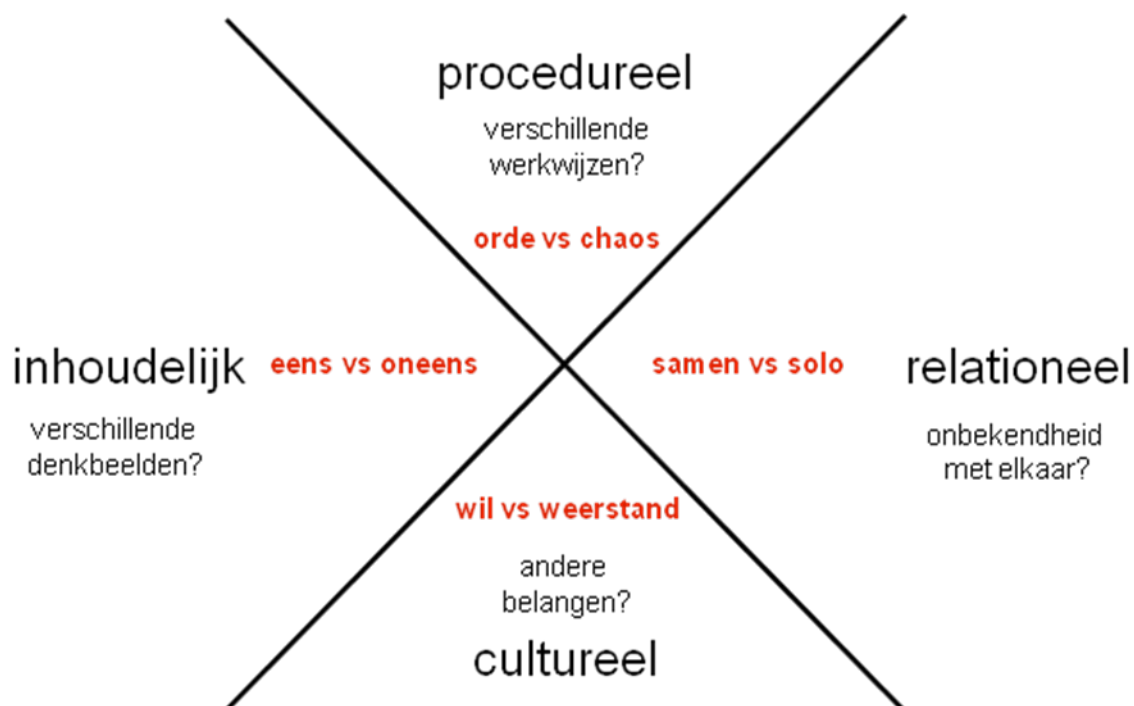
procedureel

verschillende werkwijzen?

orde vs chaos

inhoudelijk

verschillende denkbeelden?

eens vs oneens

samen vs solo

relationeel

onbekendheid met elkaar?

wil vs weerstand

andere belangen?

cultureel